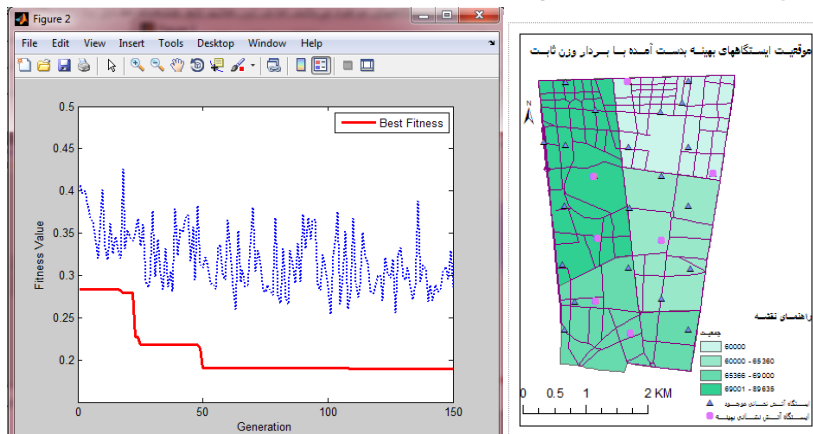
Figure 2

File Edit View Insert Tools Desktop Window Help

Best Fitness

0.5
0.45
0.4
0.35
0.3
0.25
0.2

Fitness Value

0 50 100 150

Generation

موقعیت ایستگاههای بهینه بدست آمده با بردار وزن ثابت

راهنمای نقشه

جمعیت

60000
60000 - 65360
65366 - 69000
69001 - 89635

ایستگاه آتش نشانی موجود
ایستگاه آتش نشانی بهینه

0 0.5 1 2 KM